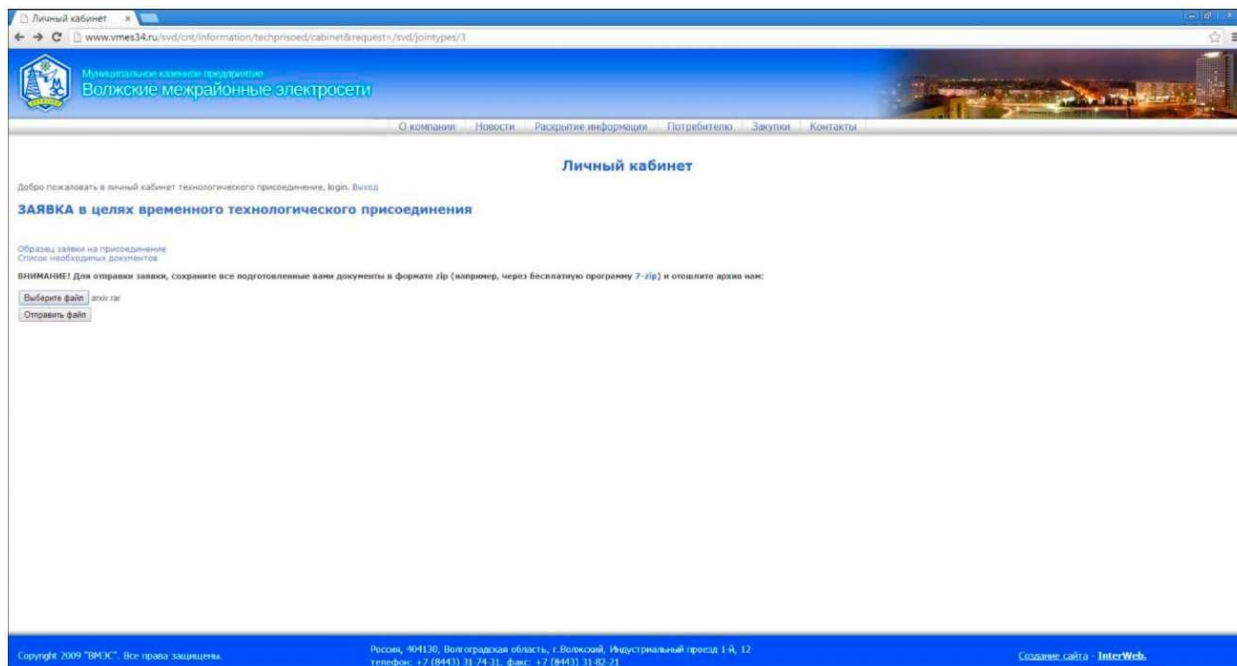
Личный кабинет ×

www.vmes34.ru/svd/cnt/information/techprisoed/cabinet&request=/svd/jointypes/3

Муниципальное казенное предприятие
Волжские межрайонные электросети

О компании | Новости | Раскрытие информации | Потребителю | Закупки | Контакты

Личный кабинет

Добро пожаловать в личный кабинет технологического присоединение, login. Выход

ЗАЯВКА в целях временного технологического присоединения

Образец заявки на присоединение
Список необходимых документов

ВНИМАНИЕ! Для отправки заявки, сохраните все подготовленные вами документы в формате zip (например, через бесплатную программу 7-zip) и отошлите архив нам:

Выберите файл arxiv.rar
Отправить файл

Copyright 2009 "ВМЭС". Все права защищены.

Россия, 404130, Волгоградская область, г.Волжский, Индустриальный проезд 1-й, 12
телефон: +7 (8443) 31-74-31, факс: +7 (8443) 31-82-21

Создание сайта - InterWeb.